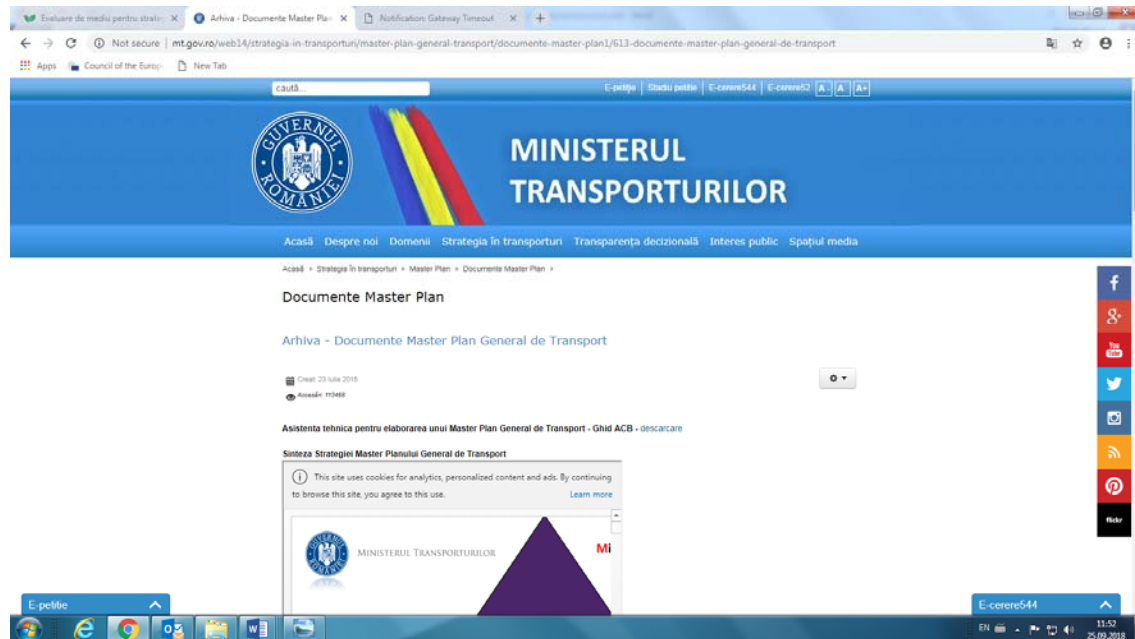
Evaluare de mediu pentru strate ×
Arhiva - Documente Master Pla ×
Notification: Gateway Timeout ×

Not secure | mt.gov.ro/web14/strategia-in-transporturi/master-plan-general-transport/documente-master-plan1/613-documente-master-plan-general-de-transport

Apps
Council of the Europ
New Tab

caută...
E-petiție | Stadiu petiție | E-cerere544 | E-cerere52 A- A A+

GUVERNUL ROMÂNIEI

MINISTERUL TRANSPORTURILOR

Acasă Despre noi Domenii Strategia în transporturi Transparența decizională Interes public Spațiul media

Acasă » Strategia în transporturi » Master Plan » Documente Master Plan »

Documente Master Plan

Arhiva - Documente Master Plan General de Transport

Creat: 23 Iulie 2015
Accesări: 113463

Asistenta tehnica pentru elaborarea unui Master Plan General de Transport - Ghid ACB - descarcare

Sinteza Strategiei Master Planului General de Transport

This site uses cookies for analytics, personalized content and ads. By continuing to browse this site, you agree to this use.
Learn more

MINISTERUL TRANSPORTURILOR

Mi

E-petiție

E-cerere544

EN
11:52
25.09.2018

f
g+
You Tube
flickr